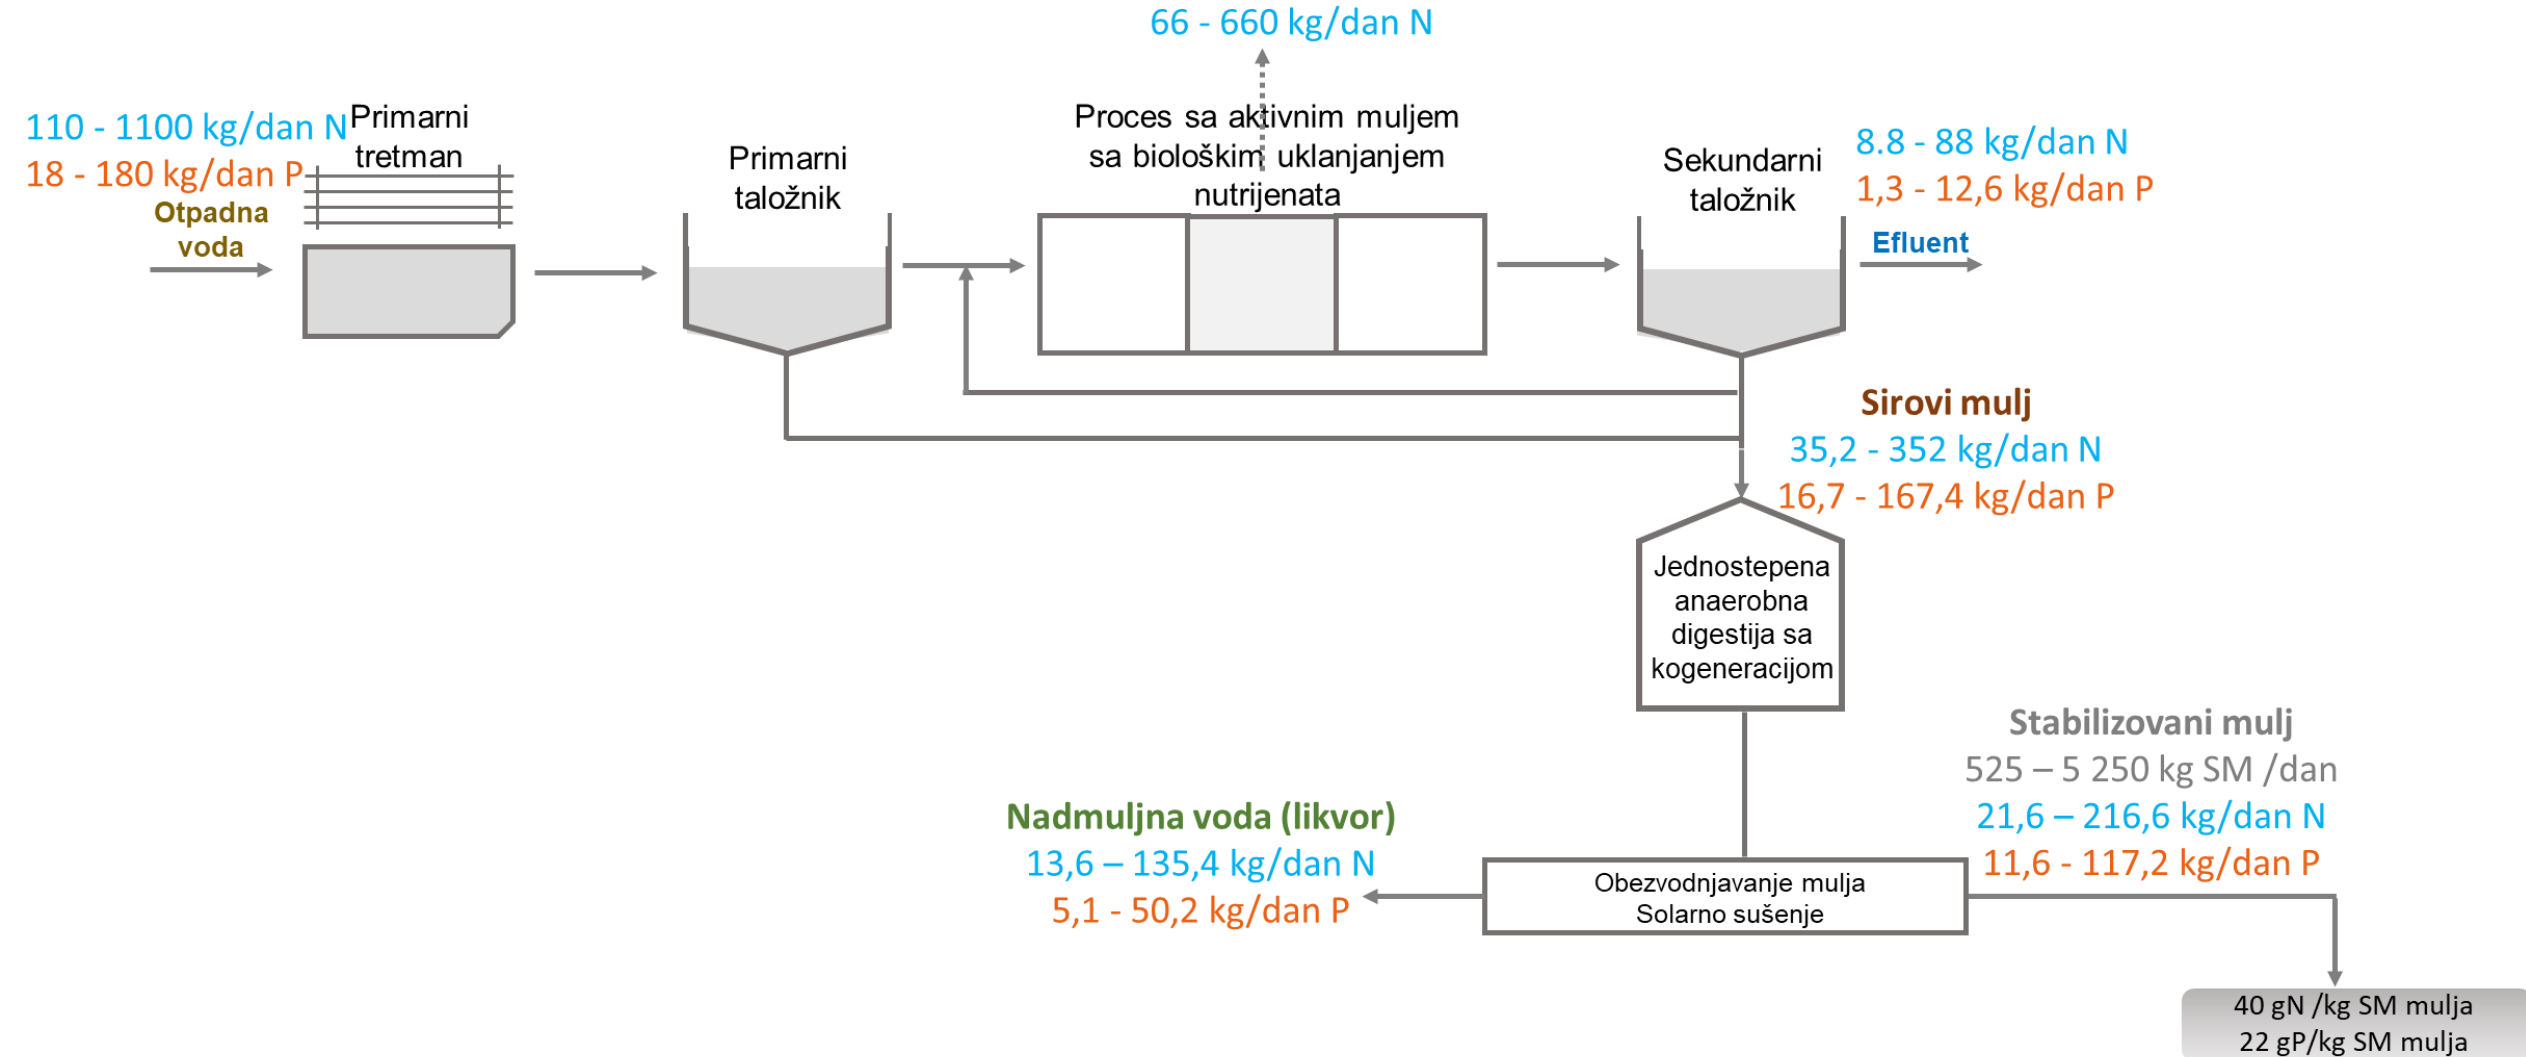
66 - 660 kg/dan N

110 - 1100 kg/dan N
18 - 180 kg/dan P
Otpadna voda

Primarni tretman

Primarni taložnik

Proces sa aktivnim muljem sa biološkim uklanjanjem nutrijenata

Sekundarni taložnik

8.8 - 88 kg/dan N
1,3 - 12,6 kg/dan P
Efluent

Sirovi mulj
35,2 - 352 kg/dan N
16,7 - 167,4 kg/dan P

Jednostepena anaerobna digestija sa kogeneracijom

Stabilizovani mulj
525 – 5 250 kg SM /dan
21,6 – 216,6 kg/dan N
11,6 - 117,2 kg/dan P

Nadmuljna voda (likvor)
13,6 – 135,4 kg/dan N
5,1 - 50,2 kg/dan P

Obezvodnjavanje mulja
Solarno sušenje

40 gN /kg SM mulja
22 gP/kg SM mulja